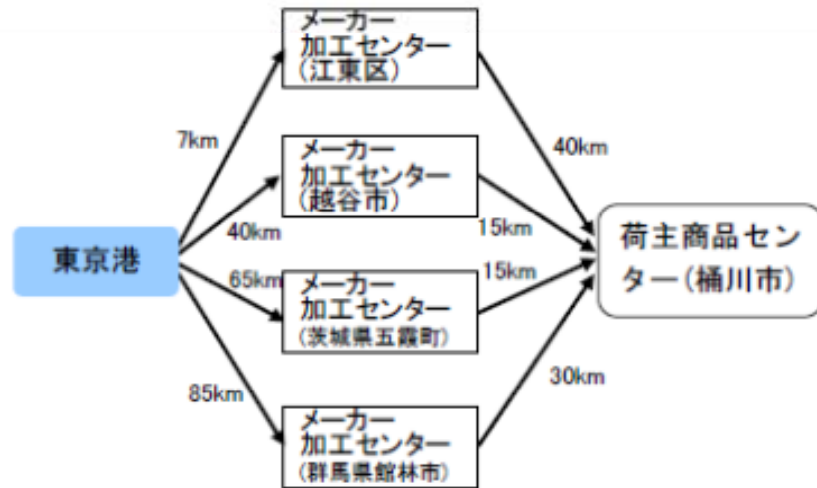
メーカー
加工センター
(江東区)

7km

40km

メーカー
加工センター
(越谷市)

40km

15km

東京港

65km

メーカー
加工センター
(茨城県五霞町)

15km

荷主商品センター(桶川市)

85km

30km

メーカー
加工センター
(群馬県館林市)